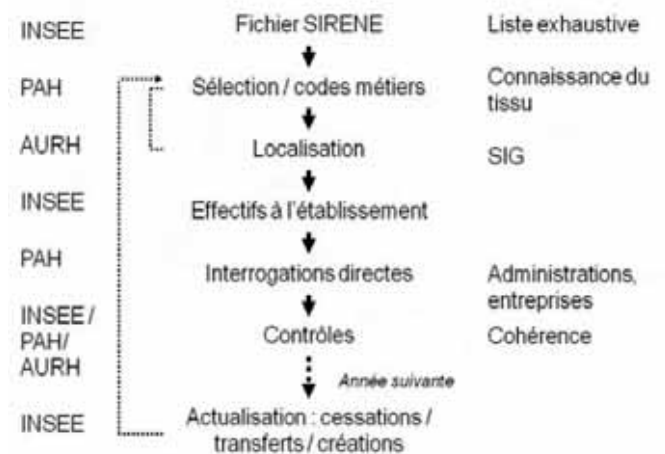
INSEE
Fichier SIRENE
Liste exhaustive

PAH
Sélection / codes métiers
Connaissance du tissu

AURH
Localisation
SIG

INSEE
Effectifs à l'établissement

PAH
Interrogations directes
Administrations, entreprises

INSEE / PAH/ AURH
Contrôles
Cohérence

Année suivante

INSEE
Actualisation : cessations / transferts / créations